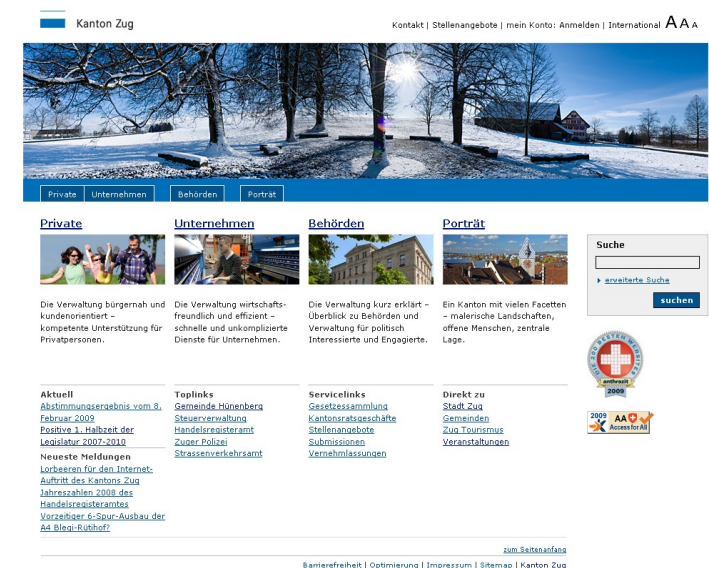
Kanton Zug

Kontakt | Stellenangebote | mein Konto: Anmelden | International A A A

Private | Unternehmen | Behörden | Porträt

Private

Die Verwaltung bürgernah und kundenorientiert – kompetente Unterstützung für Privatpersonen.

Unternehmen

Die Verwaltung wirtschaftsfreundlich und effizient – schnelle und unkomplizierte Dienste für Unternehmen.

Behörden

Die Verwaltung kurz erklärt – Überblick zu Behörden und Verwaltung für politisch Interessierte und Engagierte.

Porträt

Ein Kanton mit vielen Facetten – malerische Landschaften, offene Menschen, zentrale Lage.

Suche

erweiterte Suche

suchen

DIE 100 BESTEN WEBSITES anthrazit 2009

2009 AA Access for All

Aktuell
Abstimmungsergebnis vom 8. Februar 2009
Positive 1. Halbzeit der Legislatur 2007-2010

Neueste Meldungen
Lorbeeren für den Internet-Auftritt des Kantons Zug
Jahreszahlen 2008 des Handelsregisteramtes
Vorzeitiger 6-Spur-Ausbau der A4 Blegi-Rütihof?

Toplinks
Gemeinde Hünenberg
Steuerverwaltung
Handelsregisteramt
Zuger Polizei
Strassenverkehrsamt

Servicelinks
Gesetzessammlung
Kantonsratsgeschäfte
Stellenangebote
Submissionen
Vernehmlassungen

Direkt zu
Stadt Zug
Gemeinden
Zug Tourismus
Veranstaltungen

zum Seitenanfang

Barrierefreiheit | Optimierung | Impressum | Sitemap | Kanton Zug